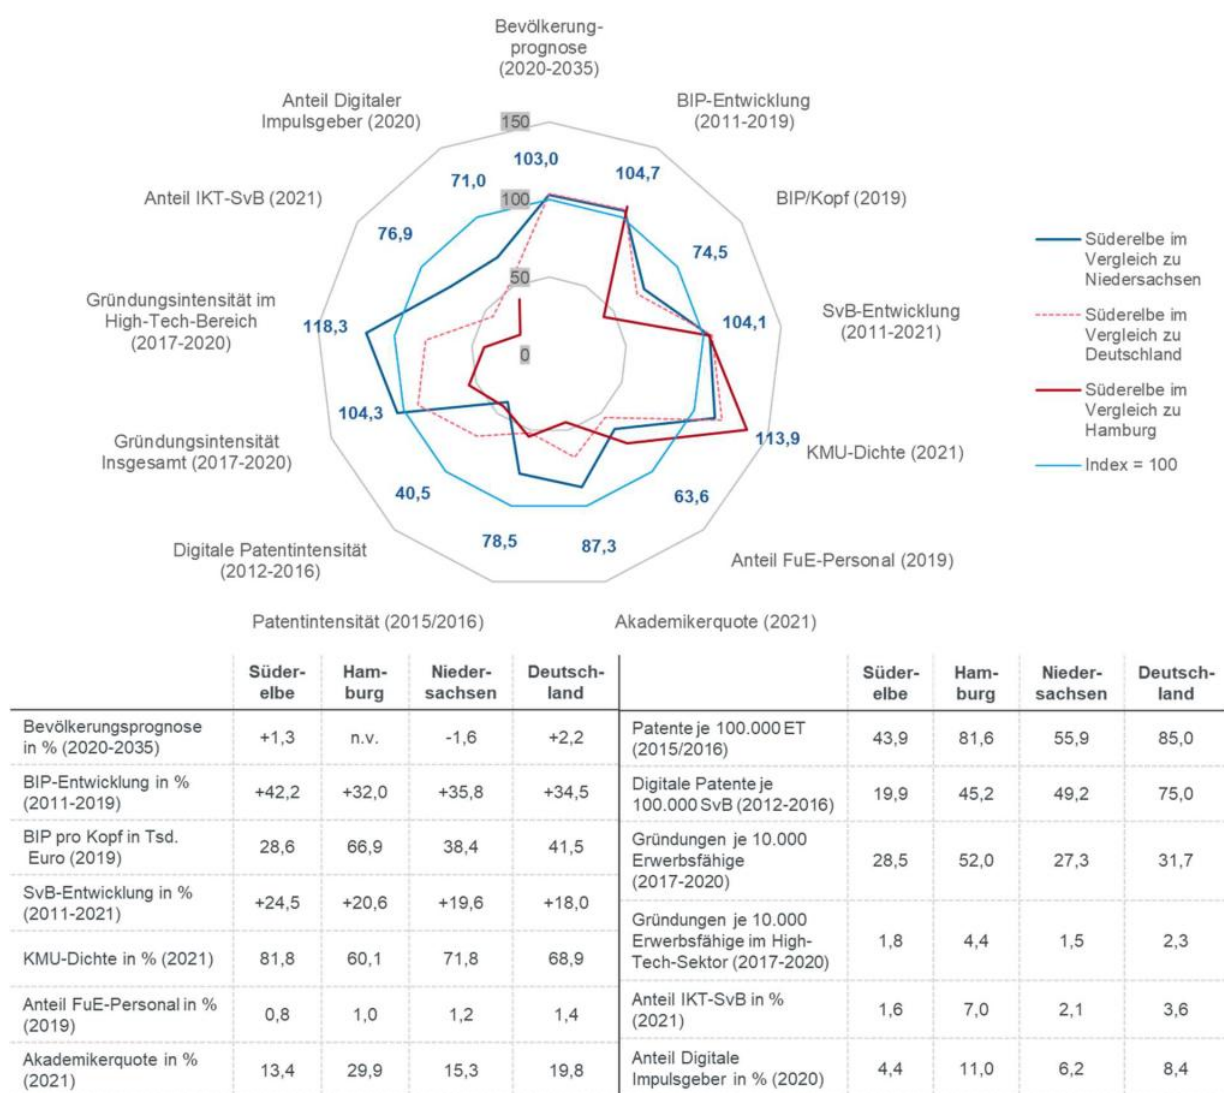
Bevölkerungprognose (2020-2035)

BIP-Entwicklung (2011-2019)

BIP/Kopf (2019)

SvB-Entwicklung (2011-2021)

KMU-Dichte (2021)

Anteil FuE-Personal (2019)

Akademikerquote (2021)

Patentintensität (2015/2016)

Digitale Patentintensität (2012-2016)

Gründungsintensität Insgesamt (2017-2020)

Gründungsintensität im High-Tech-Bereich (2017-2020)

Anteil IKT-SvB (2021)

Anteil Digitaler Impulsgeber (2020)

150
100
50
0

103,0
104,7
74,5
104,1
113,9
63,6
87,3
78,5
40,5
104,3
118,3
76,9
71,0

Süderelbe im Vergleich zu Niedersachsen
Süderelbe im Vergleich zu Deutschland
Süderelbe im Vergleich zu Hamburg
Index = 100

| | Süderelbe | Hamburg | Niedersachsen | Deutschland |
|---|---|---|---|---|
| Bevölkerungsprognose in % (2020-2035) | +1,3 | n.v. | -1,6 | +2,2 |
| BIP-Entwicklung in % (2011-2019) | +42,2 | +32,0 | +35,8 | +34,5 |
| BIP pro Kopf in Tsd. Euro (2019) | 28,6 | 66,9 | 38,4 | 41,5 |
| SvB-Entwicklung in % (2011-2021) | +24,5 | +20,6 | +19,6 | +18,0 |
| KMU-Dichte in % (2021) | 81,8 | 60,1 | 71,8 | 68,9 |
| Anteil FuE-Personal in % (2019) | 0,8 | 1,0 | 1,2 | 1,4 |
| Akademikerquote in % (2021) | 13,4 | 29,9 | 15,3 | 19,8 |

| | Süderelbe | Hamburg | Niedersachsen | Deutschland |
|---|---|---|---|---|
| Patente je 100.000 ET (2015/2016) | 43,9 | 81,6 | 55,9 | 85,0 |
| Digitale Patente je 100.000 SvB (2012-2016) | 19,9 | 45,2 | 49,2 | 75,0 |
| Gründungen je 10.000 Erwerbsfähige (2017-2020) | 28,5 | 52,0 | 27,3 | 31,7 |
| Gründungen je 10.000 Erwerbsfähige im High-Tech-Sektor (2017-2020) | 1,8 | 4,4 | 1,5 | 2,3 |
| Anteil IKT-SvB in % (2021) | 1,6 | 7,0 | 2,1 | 3,6 |
| Anteil Digitale Impulsgeber in % (2020) | 4,4 | 11,0 | 6,2 | 8,4 |